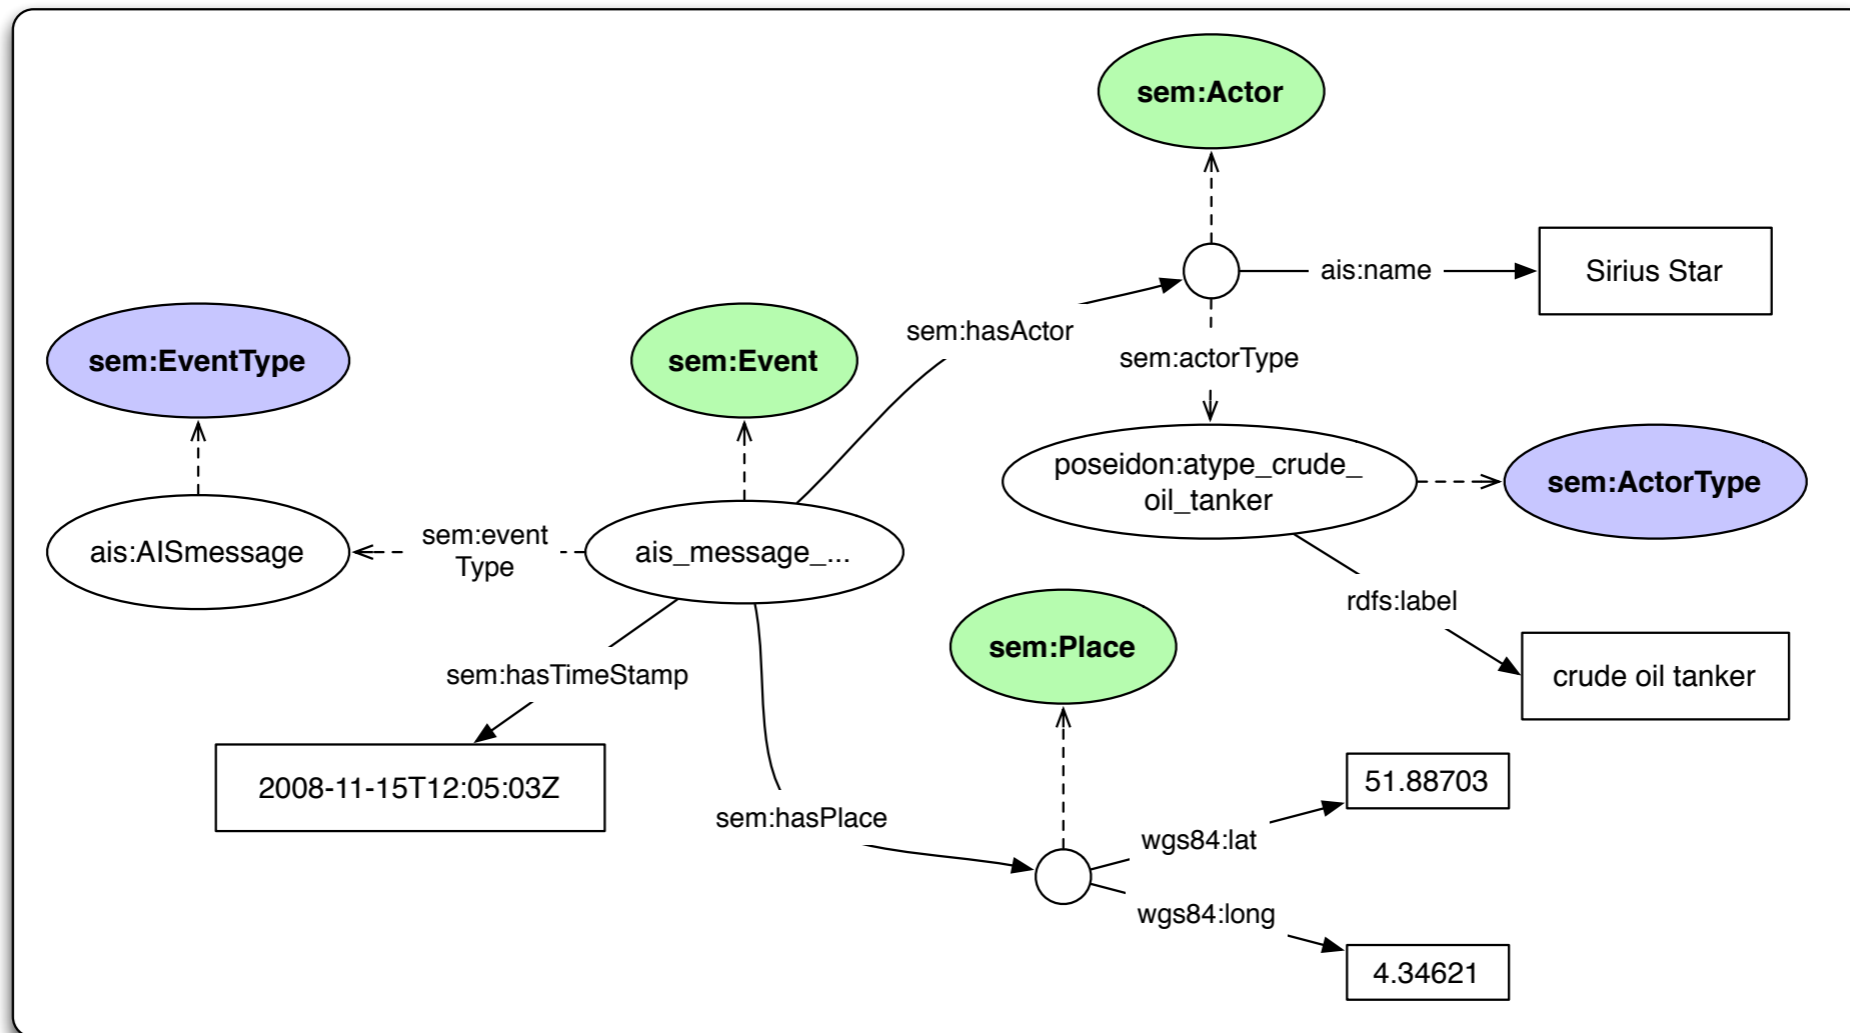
sem:Actor

ais:name

Sirius Star

sem:hasActor

sem:actorType

sem:EventType

sem:Event

poseidon:atype_crude_ oil_tanker

sem:ActorType

ais:AISmessage

sem:event Type

ais_message_...

rdfs:label

sem:Place

crude oil tanker

sem:hasTimeStamp

2008-11-15T12:05:03Z

51.88703

sem:hasPlace

wgs84:lat

wgs84:long

4.34621